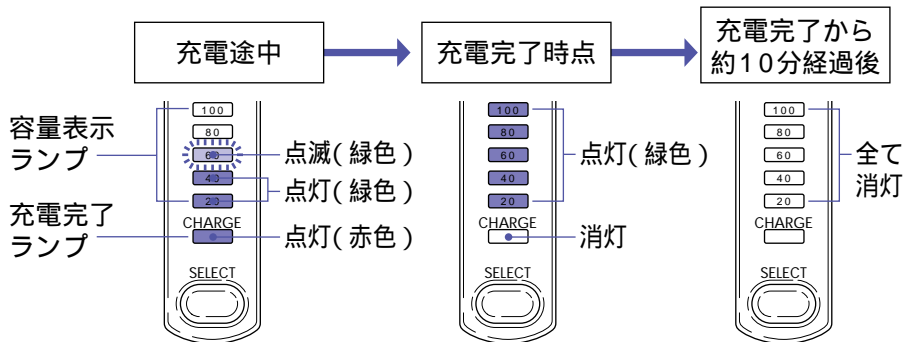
充電途中

充電完了時点

充電完了から
約10分経過後

容量表示
ランプ

充電完了
ランプ

100
80
60
40
20
CHARGE
SELECT

点滅(緑色)
点灯(緑色)
点灯(赤色)

100
80
60
40
20
CHARGE
SELECT

点灯(緑色)
消灯

100
80
60
40
20
CHARGE
SELECT

全て
消灯